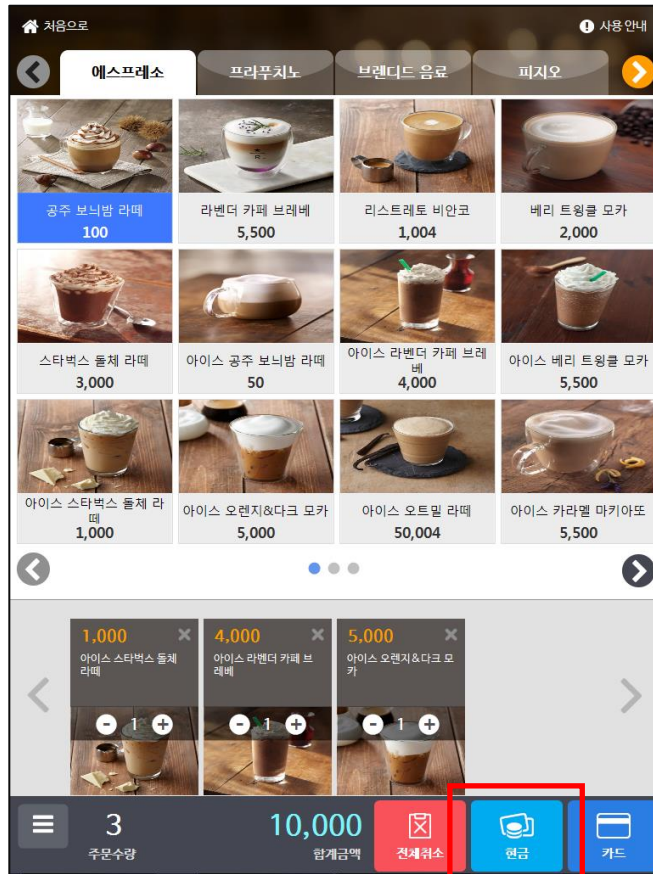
처음으로

사용 안내

에스프레소 | 프라푸치노 | 브렌디드 음료 | 피지오

공주 보늬밤 라떼
100

라벤더 카페 브레베
5,500

리스트레토 비안코
1,004

베리 트윙클 모카
2,000

스타벅스 돌체 라떼
3,000

아이스 공주 보늬밤 라떼
50

아이스 라벤더 카페 브레베
4,000

아이스 베리 트윙클 모카
5,500

아이스 스타벅스 돌체 라떼
1,000

아이스 오렌지&다크 모카
5,000

아이스 오트밀 라떼
50,004

아이스 카라멜 마키아또
5,500

1,000
아이스 스타벅스 돌체 라떼
1

4,000
아이스 라벤더 카페 브레베
1

5,000
아이스 오렌지&다크 모카
1

3
주문수량

10,000
합계금액

전체취소

현금

카드